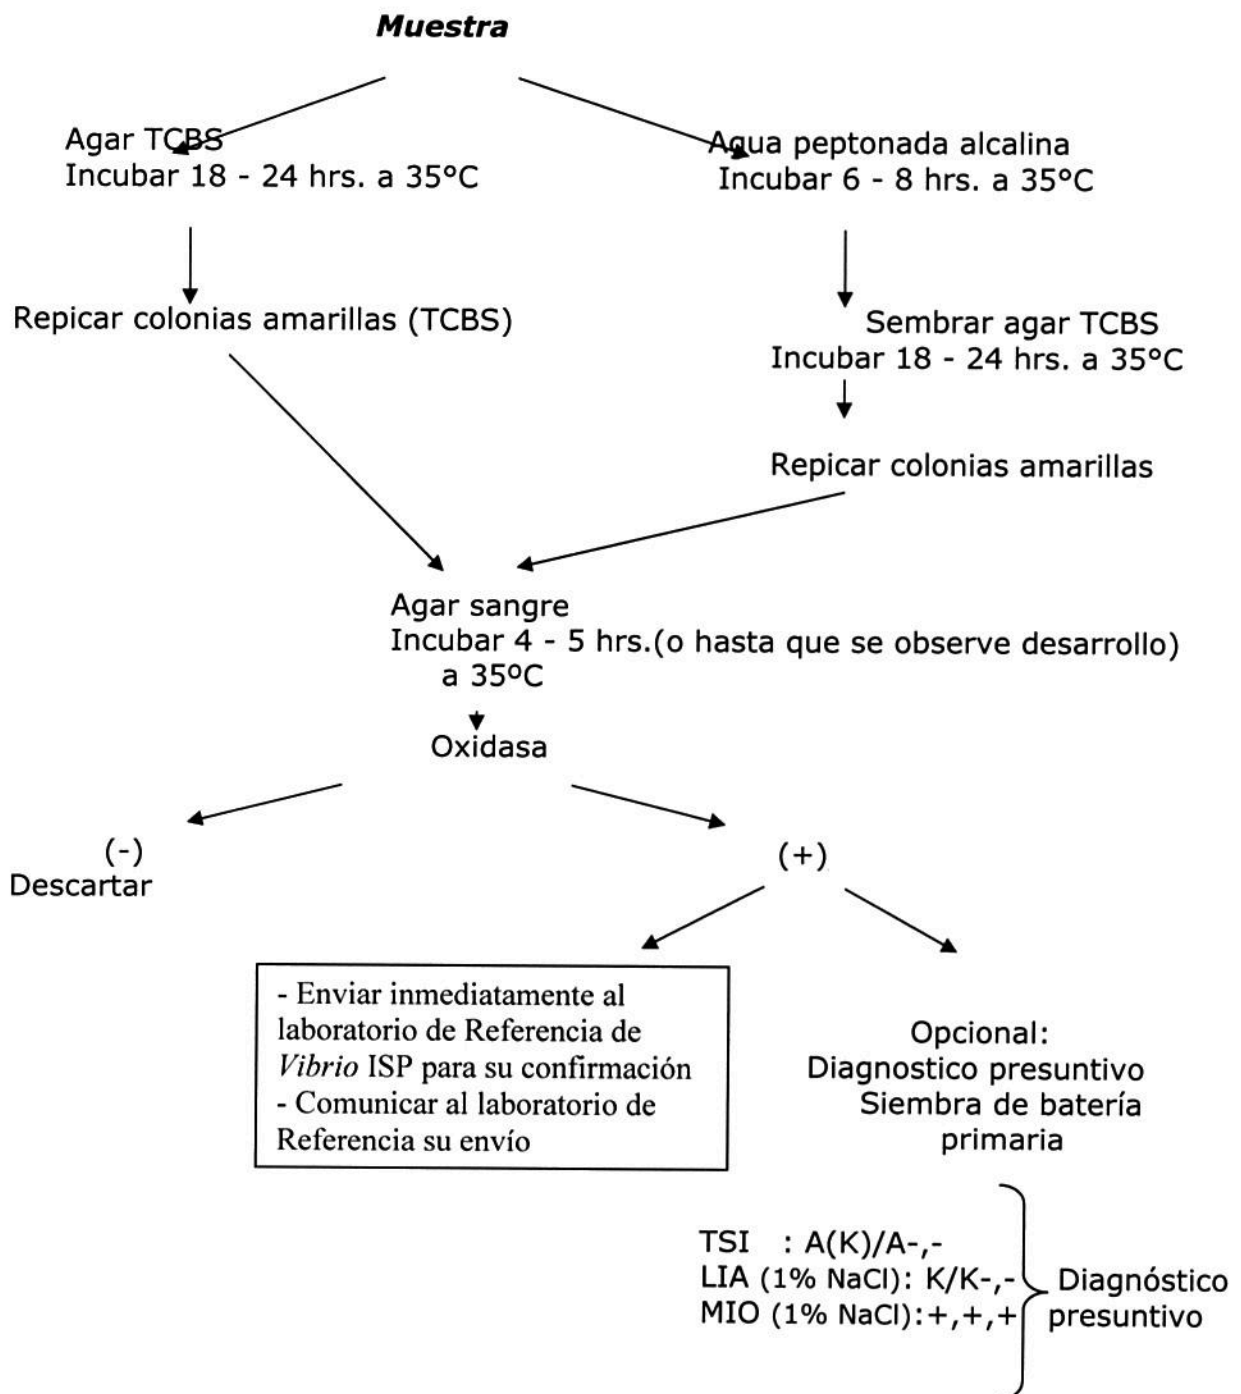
Muestra

Agar TCBS
Incubar 18 - 24 hrs. a 35°C

Agua peptonada alcalina
Incubar 6 - 8 hrs. a 35°C

Repicar colonias amarillas (TCBS)

Sembrar agar TCBS
Incubar 18 - 24 hrs. a 35°C

Repicar colonias amarillas

Agar sangre
Incubar 4 - 5 hrs.(o hasta que se observe desarrollo) a 35ºC

Oxidasa

(-)
Descartar

(+)

- Enviar inmediatamente al laboratorio de Referencia de *Vibrio* ISP para su confirmación
- Comunicar al laboratorio de Referencia su envío

Opcional:
Diagnostico presuntivo
Siembra de batería primaria

TSI : A(K)/A-,-
LIA (1% NaCl): K/K-,-
MIO (1% NaCl):+,+,+

Diagnóstico presuntivo